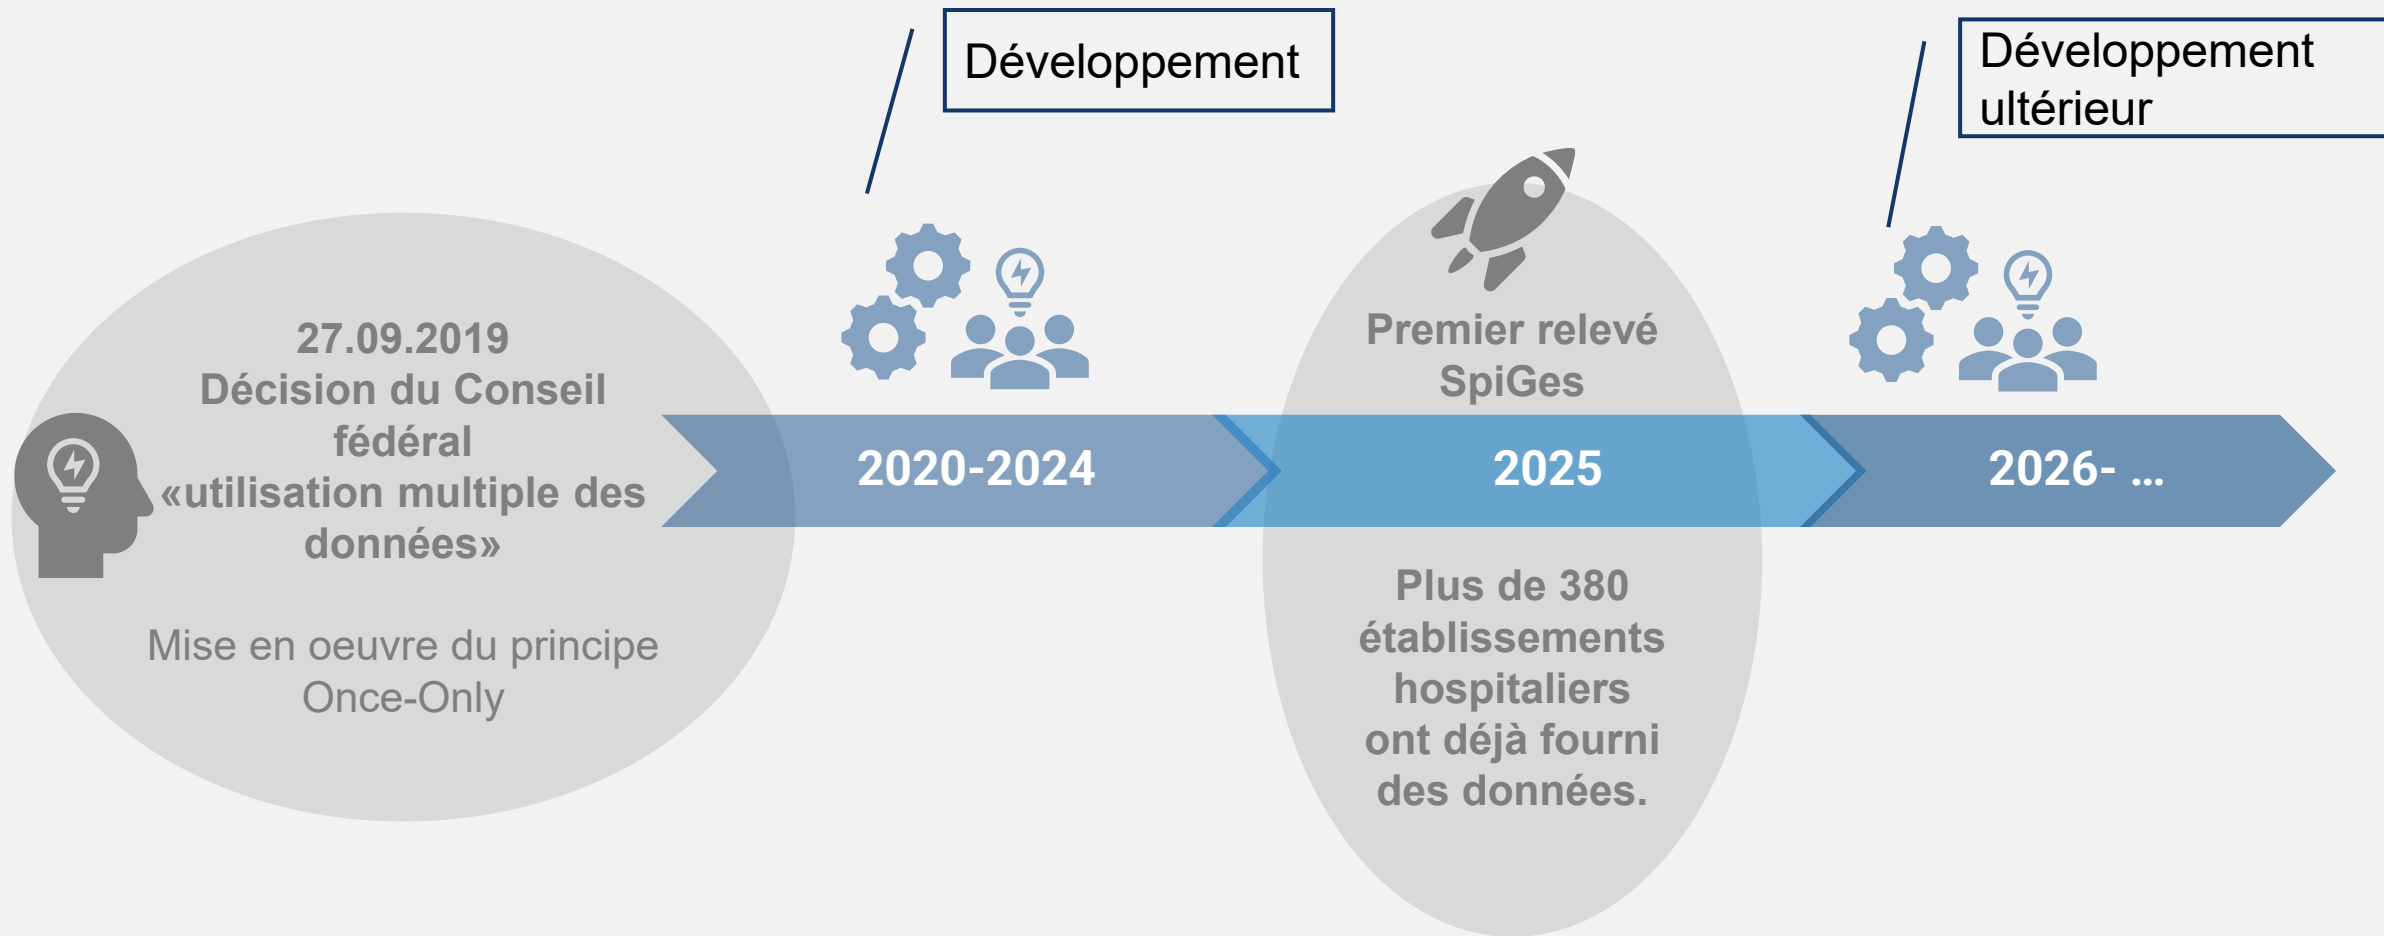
27.09.2019
Décision du Conseil fédéral «utilisation multiple des données»

Mise en oeuvre du principe Once-Only

Développement

2020-2024

Premier relevé SpiGes

2025

Plus de 380 établissements hospitaliers ont déjà fourni des données.

Développement ultérieur

2026- ...